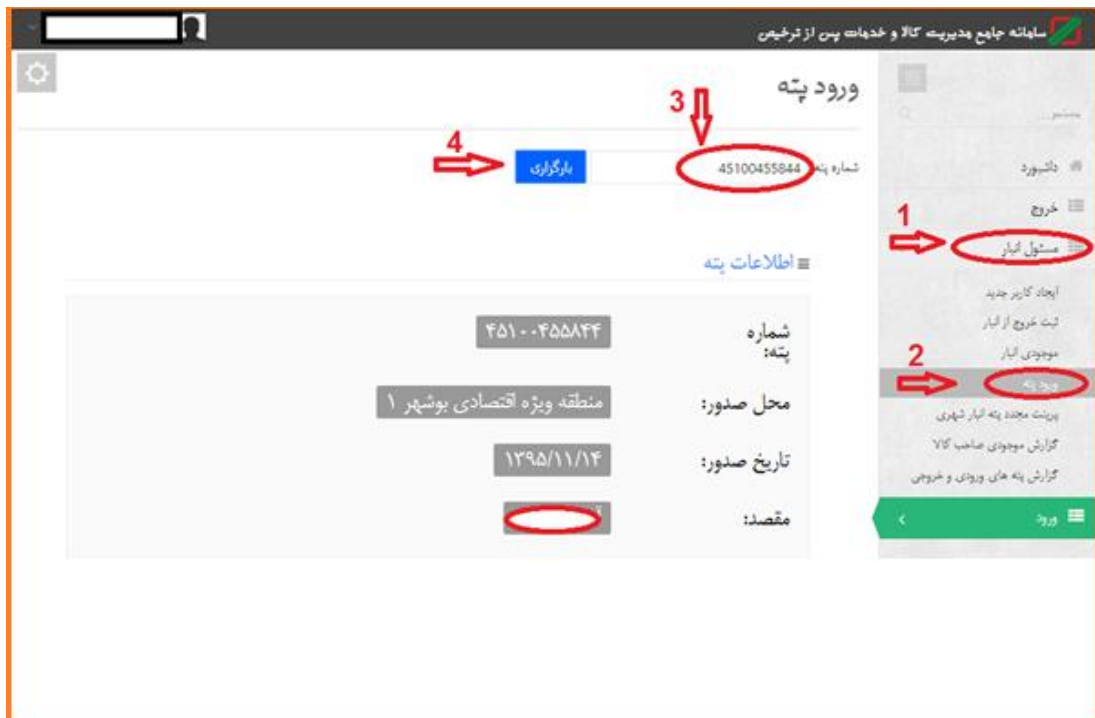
سامانه جامع مدیریت کالا و خدمات پس از ترخیص

ورود پته

جستجو...

داشبورد
خروج
مسئول انبار
ایجاد کاربر جدید
ثبت خروج از انبار
موجودی انبار
ورود پته
پرینت مجدد پته انبار شهری
گزارش موجودی صاحب کالا
گزارش پته های ورودی و خروجی
ورود

1
2
3
4

شماره پته 45100455844
بارگزاری

اطلاعات پته

| | |
|---|---|
| شماره پته: | ۴۵۱۰۰۴۵۵۸۴۴ |
| محل صدور: | منطقه ویژه اقتصادی بوشهر ۱ |
| تاریخ صدور: | ۱۳۹۵/۱۱/۱۴ |
| مقصد: | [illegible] |